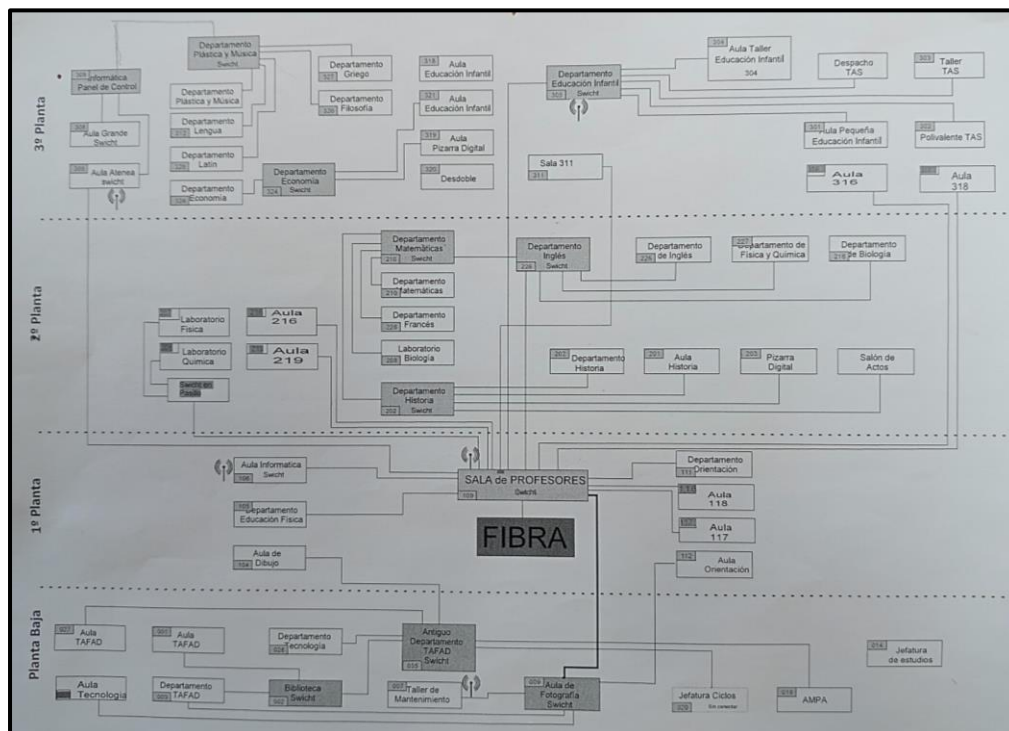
3º Planta

305 Informática Panel de Control

308 Aula Grande Swicht

303 Aula Atenea swicht

Departamento Plástica y Música Swicht

Departamento Plástica y Música

Departamento Lengua 312

Departamento Latín 325

Departamento Economía 324

Departamento Economía 324 Swicht

Departamento Griego 321

Departamento Filosofía 320

318 Aula Educación Infantil

321 Aula Educación Infantil

319 Aula Pizarra Digital

320 Desdoble

Departamento Educación Infantil 302 Swicht

304 Aula Taller Educación Infantil 304

Despacho TAS

303 Taller TAS

Sala 311 311

301 Aula Pequeña Educación Infantil

302 Polivalente TAS

Aula 316

Aula 318

2º Planta

Departamento Matemáticas 218 Swicht

Departamento Matemáticas 210

Departamento Francés 209

Laboratorio Biología 203

Departamento Historia 202 Swicht

Departamento Inglés 226 Swicht

Departamento de Inglés 226

Departamento de Física y Química

Departamento de Biología 218

Laboratorio Física

Laboratorio Química

Swicht en Pasillo

Aula 216

Aula 219

Departamento Historia

Aula Historia 201

Pizarra Digital 205

Salón de Actos

1º Planta

Aula Informática 106 Swicht

SALA de PROFESORES 109 Swicht

Departamento Educación Física

Aula de Dibujo 104

FIBRA

Departamento Orientación

Aula 118

Aula 117

112 Aula Orientación

Planta Baja

Aula TAFAD

Aula TAFAD

Aula Tecnología

Departamento Tecnología

Departamento TAFAD

Antiguo Departamento TAFAD Swicht 035

Biblioteca Swicht

007 Taller de Mantenimiento

009 Aula de Fotografía Swicht

Jefatura Ciclos 029 Sin conectar

AMPA

Jefatura de estudios